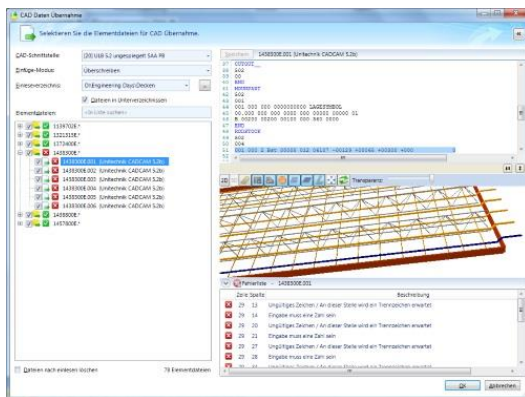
CAD Daten Übernahme

Selektieren Sie die Elementdateien für CAD Übernahme.

CAD-Schnittstelle: (20) Unitechnik 5.2 ungezeigelt SAA PB
Einfüge-Modus: Überschreiben
Einlese-verzeichnis: D:\Engineering Daten\Dateien
Dateien in Unterverzeichnissen
Elementdateien: <Bitte suchen>

1134702E.*
1321315E.*
1373400E.*
14383000E.*
14383008.001 (Unitechnik CADCAM 5.2b)
14383008.002 (Unitechnik CADCAM 5.2b)
14383008.003 (Unitechnik CADCAM 5.2b)
14383008.004 (Unitechnik CADCAM 5.2b)
14383008.005 (Unitechnik CADCAM 5.2b)
14383008.006 (Unitechnik CADCAM 5.2b)
14388008.*
14578008.*

Dateien nach einlesen löschen
79 Elementdateien

Speichern 14383008.001 (Unitechnik CADCAM 5.2b)
37 CODUCT__
38 S02
39 CO
40 MW
41 END
42 MONOPART
43 S02
44 CO
45 001 001 000 000000000 1AGEESYMBOL
46 00.000 000 000 0000 000 0000 00000 01
47 B 00000 38000 00100 000 865 0000
48 END
49 RODSTOCK
50 A02
51 004
52 001 003 2 Bst 00000 512 06157 -00123 +00160 +00000 +000

Transparenz

Fehlerliste - 14383008.001
Zeile Spalte Beschreibung
29 13 Ungültiges Zeichen / An dieser Stelle wird ein Trennzeichen erwartet
29 14 Eingabe muss eine Zahl sein
29 20 Ungültiges Zeichen / An dieser Stelle wird ein Trennzeichen erwartet
29 21 Eingabe muss eine Zahl sein
29 27 Ungültiges Zeichen / An dieser Stelle wird ein Trennzeichen erwartet
29 28 Eingabe muss eine Zahl sein
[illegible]

OK Abbrechen